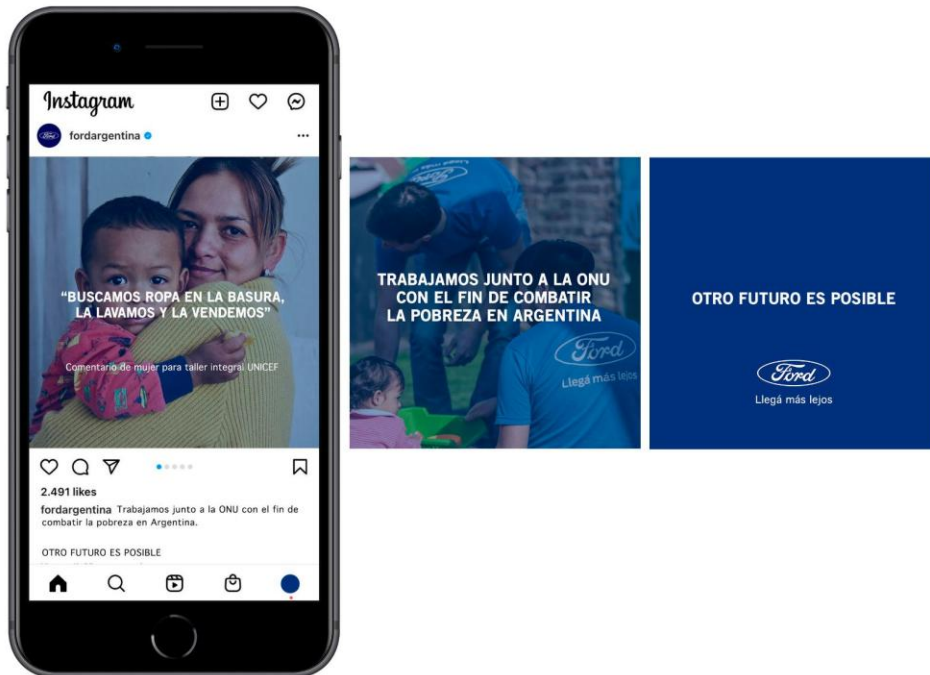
Instagram

fordargentina

"BUSCAMOS ROPA EN LA BASURA, LA LAVAMOS Y LA VENDEMOS"

Comentario de mujer para taller integral UNICEF

2.491 likes

fordargentina Trabajamos junto a la ONU con el fin de combatir la pobreza en Argentina.

OTRO FUTURO ES POSIBLE

TRABAJAMOS JUNTO A LA ONU CON EL FIN DE COMBATIR LA POBREZA EN ARGENTINA

Ford

Llegá más lejos

OTRO FUTURO ES POSIBLE

Ford

Llegá más lejos